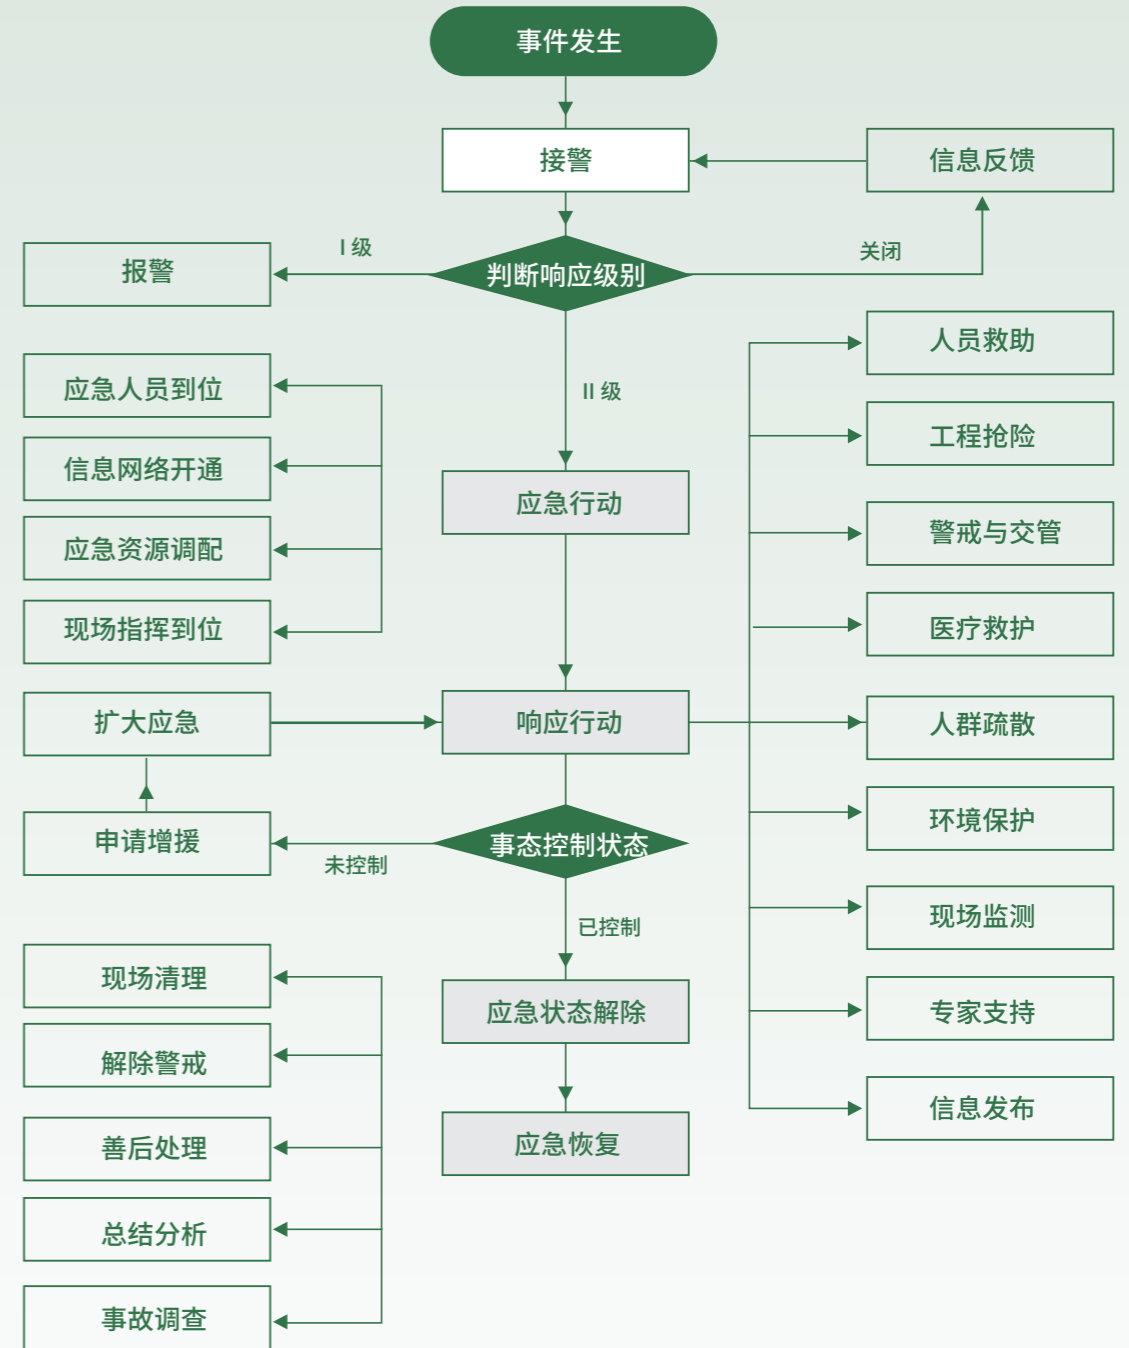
事件发生

接警

信息反馈

I 级

关闭

报警

判断响应级别

人员救助

应急人员到位

II 级

工程抢险

信息网络开通

应急行动

警戒与交管

应急资源调配

现场指挥到位

医疗救护

扩大应急

响应行动

人群疏散

申请增援

未控制

事态控制状态

环境保护

已控制

现场监测

现场清理

应急状态解除

专家支持

解除警戒

应急恢复

信息发布

善后处理

总结分析

事故调查